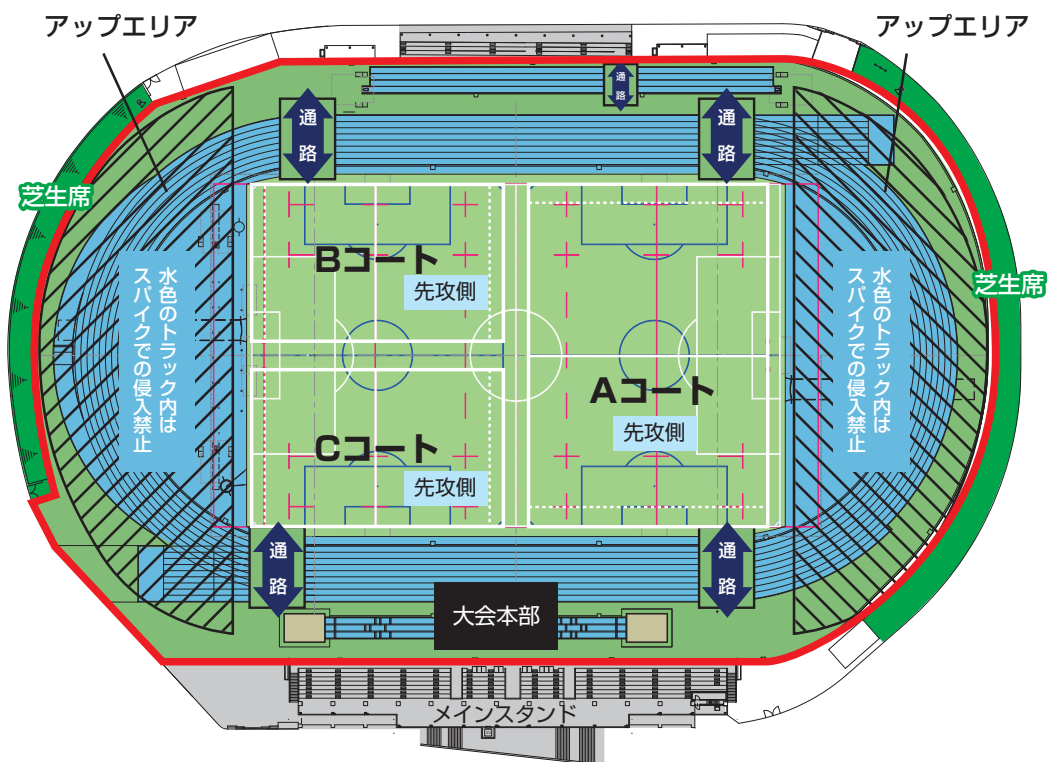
アップエリア

アップエリア

通路

通路

通路

芝生席

水色のトラック内はスパイクでの侵入禁止

Bコート

先攻側

Aコート

先攻側

Cコート

先攻側

水色のトラック内はスパイクでの侵入禁止

芝生席

通路

通路

大会本部

メインスタンド